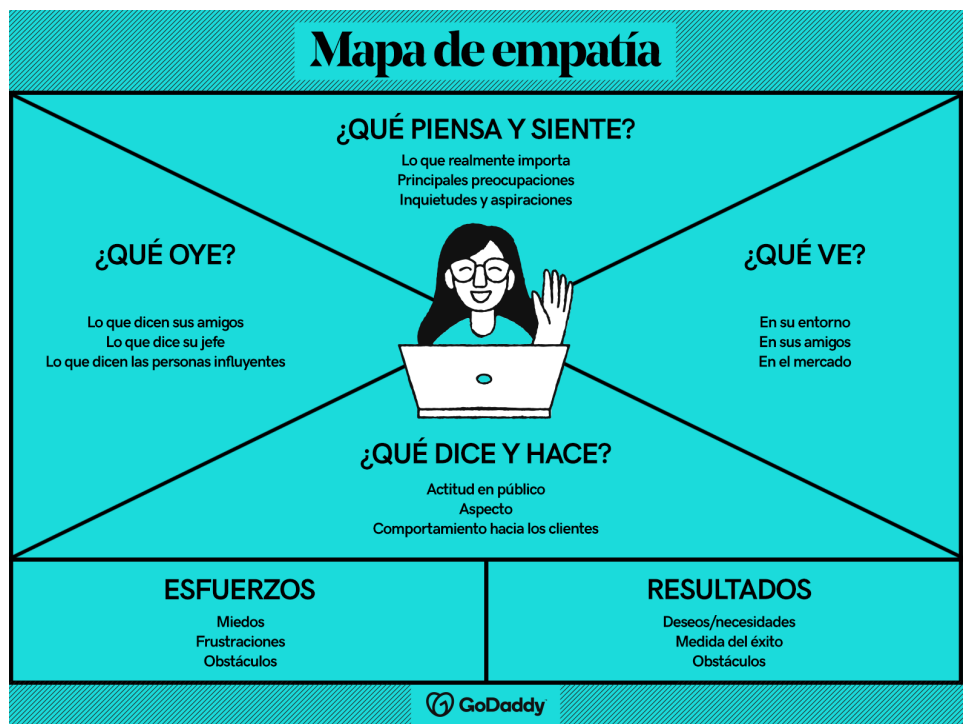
Mapa de empatía

¿QUÉ PIENSA Y SIENTE?
Lo que realmente importa
Principales preocupaciones
Inquietudes y aspiraciones

¿QUÉ OYE?
Lo que dicen sus amigos
Lo que dice su jefe
Lo que dicen las personas influyentes

¿QUÉ VE?
En su entorno
En sus amigos
En el mercado

¿QUÉ DICE Y HACE?
Actitud en público
Aspecto
Comportamiento hacia los clientes

ESFUERZOS
Miedos
Frustraciones
Obstáculos

RESULTADOS
Deseos/necesidades
Medida del éxito
Obstáculos

GoDaddy